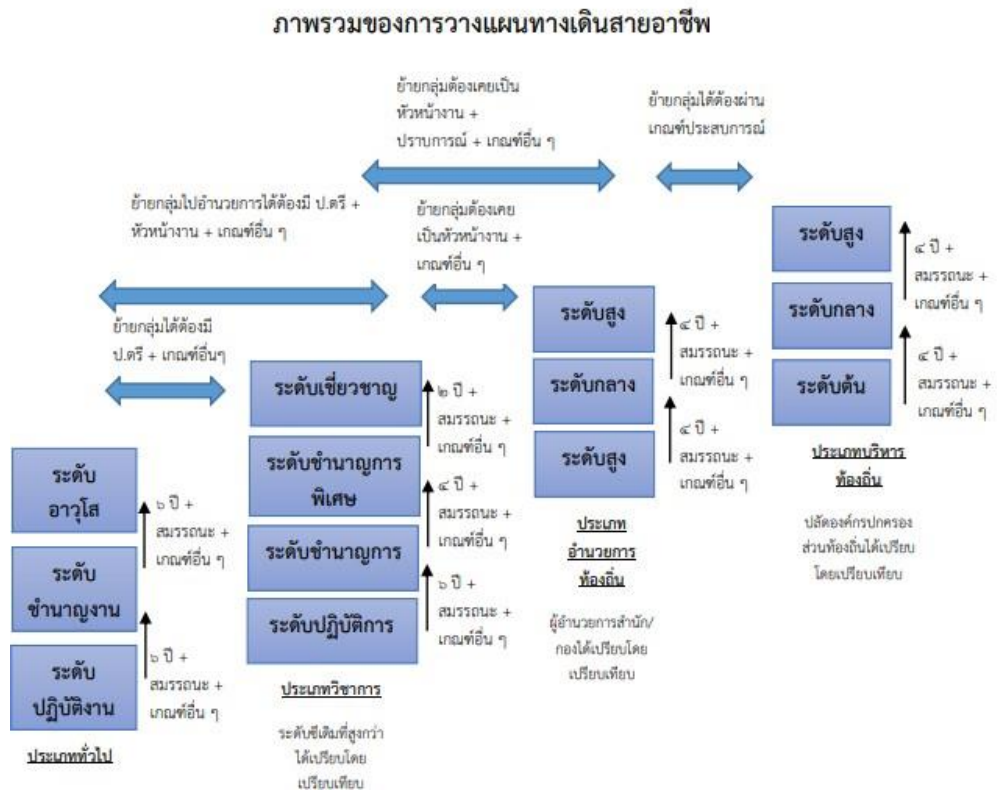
ภาพรวมของการวางแผนทางเดินสายอาชีพ

ย้ายกลุ่มต้องเคยเป็นหัวหน้างาน + ปราบการณ์ + เกณฑ์อื่น ๆ

ย้ายกลุ่มได้ต้องผ่านเกณฑ์ประสบการณ์

ย้ายกลุ่มไปอำนวยการได้ต้องมี ป.ตรี + หัวหน้างาน + เกณฑ์อื่น ๆ

ย้ายกลุ่มต้องเคยเป็นหัวหน้างาน + เกณฑ์อื่น ๆ

ระดับสูง

๔ ปี + สมรรถนะ + เกณฑ์อื่น ๆ

ระดับกลาง

๔ ปี + สมรรถนะ + เกณฑ์อื่น ๆ

ระดับต้น

ประเภทบริหารท้องถิ่น

ปลัดองค์กรปกครองส่วนท้องถิ่นได้เปรียบโดยเปรียบเทียบ

ย้ายกลุ่มได้ต้องมี ป.ตรี + เกณฑ์อื่นๆ

ระดับสูง

๔ ปี + สมรรถนะ + เกณฑ์อื่น ๆ

ระดับกลาง

๔ ปี + สมรรถนะ + เกณฑ์อื่น ๆ

ระดับสูง

ประเภทอำนวยการท้องถิ่น

ผู้อำนวยการสำนัก/กองได้เปรียบโดยเปรียบเทียบ

ระดับเชี่ยวชาญ

๒ ปี + สมรรถนะ + เกณฑ์อื่น ๆ

ระดับชำนาญการพิเศษ

๔ ปี + สมรรถนะ + เกณฑ์อื่น ๆ

ระดับชำนาญการ

๖ ปี + สมรรถนะ + เกณฑ์อื่น ๆ

ระดับปฏิบัติการ

ประเภทวิชาการ

ระดับซีเดิมที่สูงกว่าได้เปรียบโดยเปรียบเทียบ

ระดับอาวุโส

๖ ปี + สมรรถนะ + เกณฑ์อื่น ๆ

ระดับชำนาญงาน

๖ ปี + สมรรถนะ + เกณฑ์อื่น ๆ

ระดับปฏิบัติงาน

ประเภททั่วไป